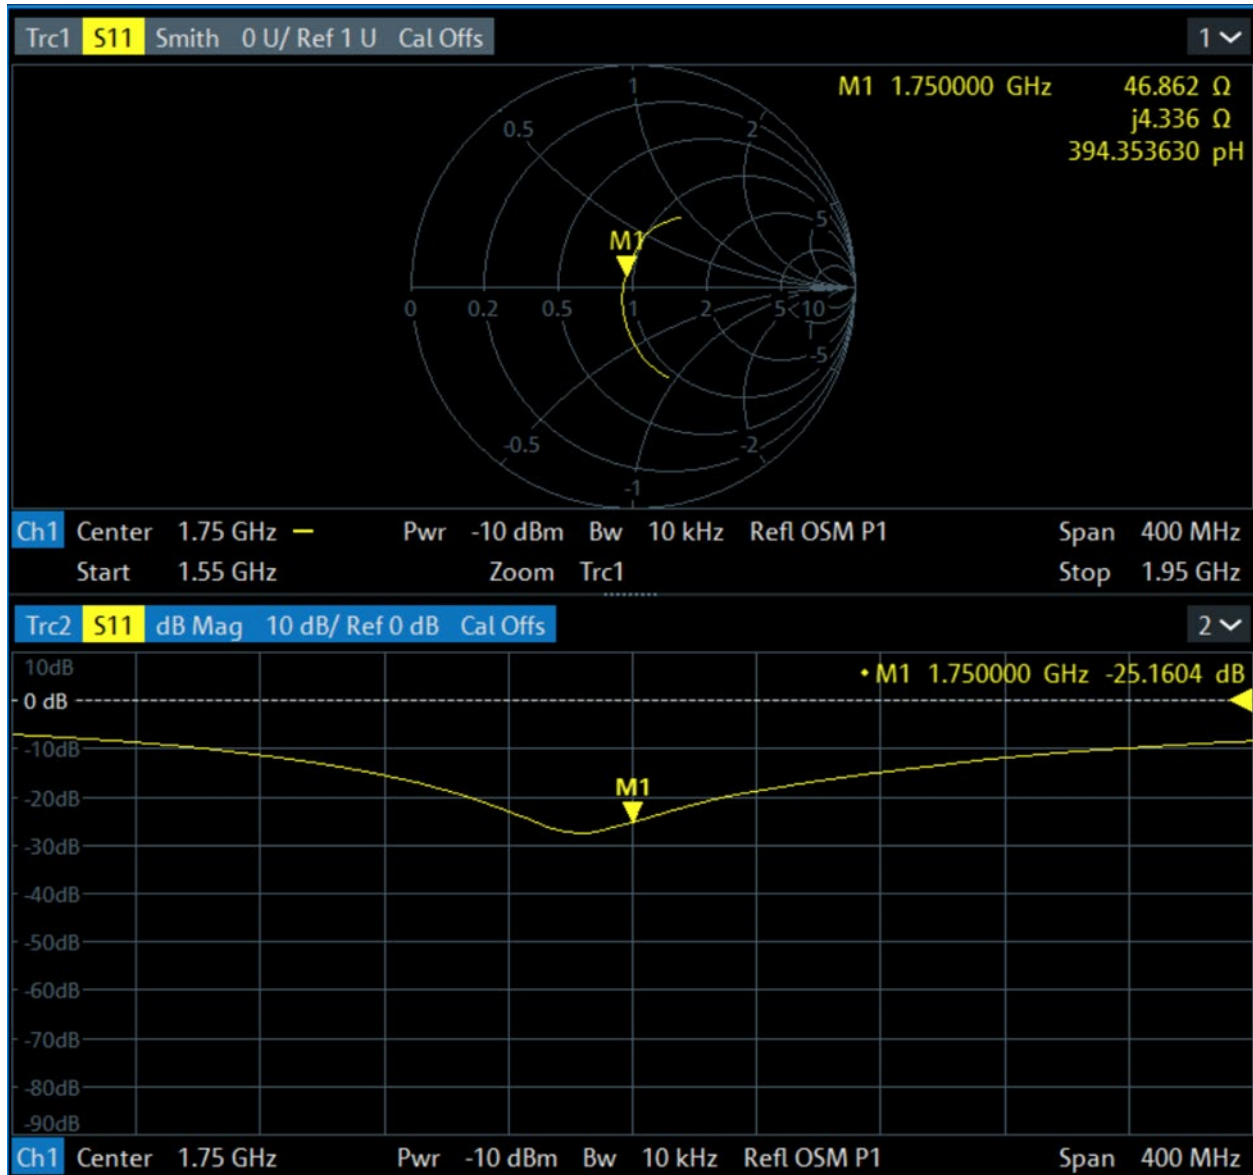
Trc1 S11 Smith 0 U/ Ref 1 U Cal Offs

1

M1 1.750000 GHz 46.862 Ω
j4.336 Ω
394.353630 pH

1
0.5
2
5
M1
0
0.2
0.5
1
2
5
10
-5
-0.5
-2
-1

Ch1 Center 1.75 GHz Pwr -10 dBm Bw 10 kHz Refl OSM P1 Span 400 MHz
Start 1.55 GHz Zoom Trc1 Stop 1.95 GHz

Trc2 S11 dB Mag 10 dB/ Ref 0 dB Cal Offs

2

10dB
0 dB
-10dB
-20dB
-30dB
-40dB
-50dB
-60dB
-70dB
-80dB
-90dB

• M1 1.750000 GHz -25.1604 dB

M1

Ch1 Center 1.75 GHz Pwr -10 dBm Bw 10 kHz Refl OSM P1 Span 400 MHz